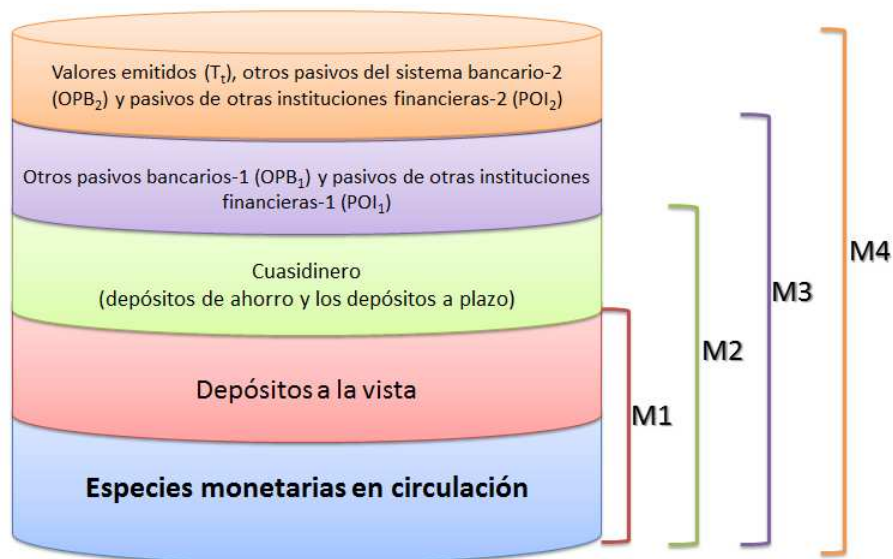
Valores emitidos ($T_t$), otros pasivos del sistema bancario-2 ($OPB_2$) y pasivos de otras instituciones financieras-2 ($POI_2$)

Otros pasivos bancarios-1 ($OPB_1$) y pasivos de otras instituciones financieras-1 ($POI_1$)

Cuasidinero
(depósitos de ahorro y los depósitos a plazo)

Depósitos a la vista

Especies monetarias en circulación

M1

M2

M3

M4